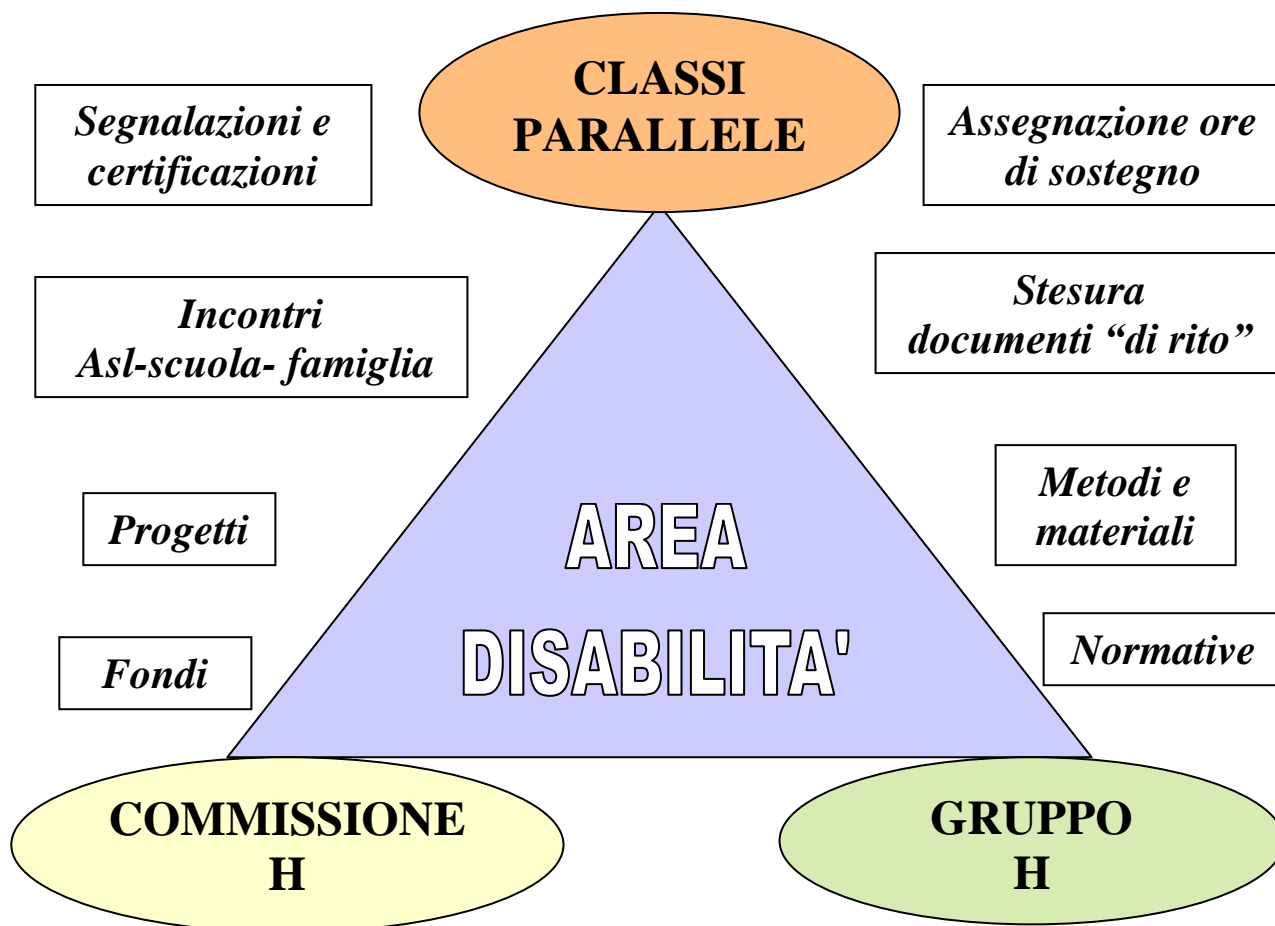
CLASSI PARALLELE

Segnalazioni e certificazioni

Assegnazione ore di sostegno

Incontri Asl-scuola- famiglia

Stesura documenti “di rito”

Progetti

Metodi e materiali

AREA DISABILITA'

Fondi

Normative

COMMISSIONE H

GRUPPO H